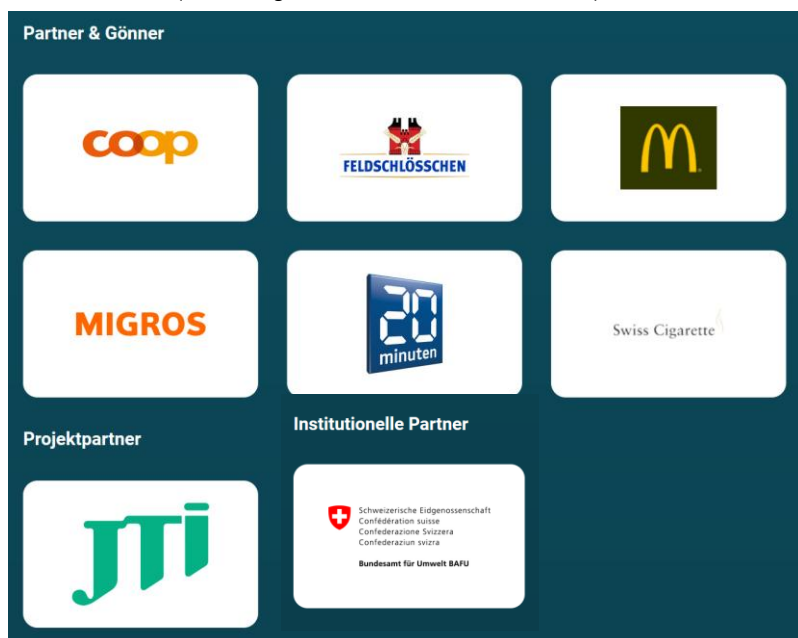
Partner & Gönner

coop

FELDSCHLÖSSCHEN

M

MIGROS

20 minuten

Swiss Cigarette

Projektpartner

JTI

Institutionelle Partner

Schweizerische Eidgenossenschaft
Confédération suisse
Confederazione Svizzera
Confederaziun svizra

Bundesamt für Umwelt BAFU